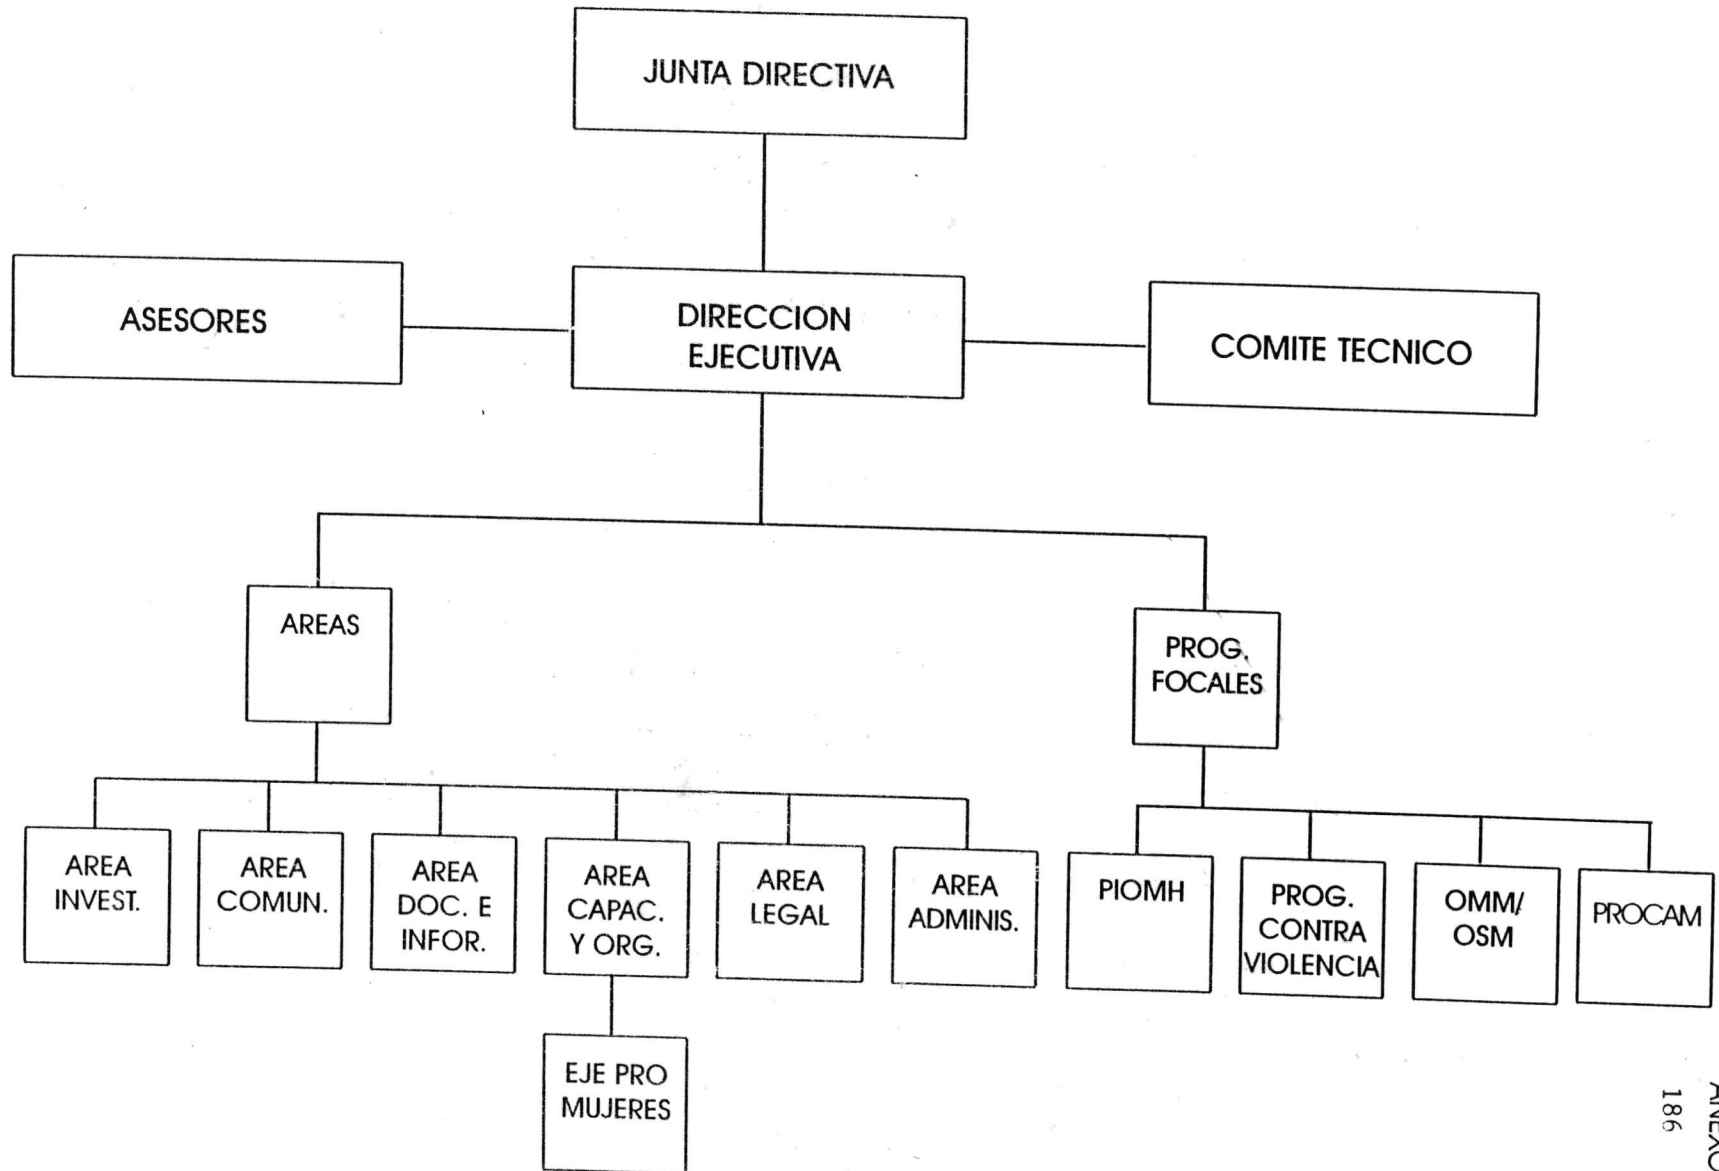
JUNTA DIRECTIVA

ASESORES

DIRECCION EJECUTIVA

COMITE TECNICO

AREAS

PROG. FOCALES

AREA INVEST.

AREA COMUN.

AREA DOC. E INFOR.

AREA CAPAC. Y ORG.

AREA LEGAL

AREA ADMINIS.

PIOMH

PROG. CONTRA VIOLENCIA

OMM/ OSM

PROCAM

EJE PRO MUJERES

ANEXO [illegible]
186